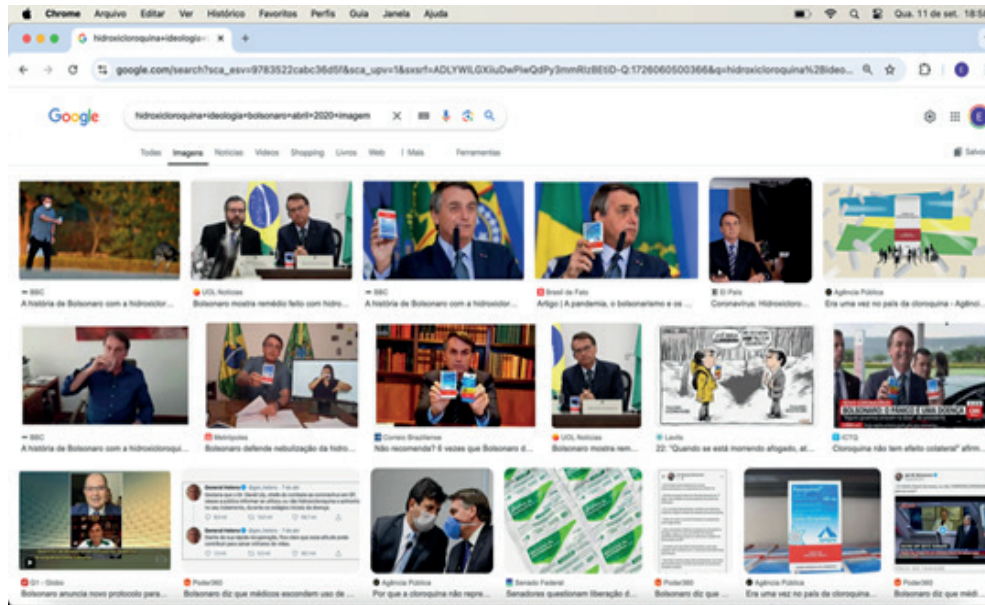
Chrome Arquivo Editar Ver Histórico Favoritos Perfis Guia Janela Ajuda

Qua. 11 de set. 18:5

hidroxicloroquina+ideologia+

google.com/search?sca_esv=9783522cabc36d5f&sca_upv=1&sxsrf=ADLYWILGXiiuDwPlwQdPy3mmRlzBElSD-Q:1726060500366&q=hidroxicloroquina%2Bideo...

Google

hidroxicloroquina+ideologia+bolsonaro+abril+2020+imagem

Todos Imagens Notícias Vídeos Shopping Livros Web ⋮ Mais Ferramentas

Salvo

BBC
A história de Bolsonaro com a hidroxiclor...

UOL Notícias
Bolsonaro mostra remédio feito com hidro...

BBC
A história de Bolsonaro com a hidroxiclor...

Brasil de Fato
Artigo | A pandemia, o bolsonarismo e os ...

El País
Coronavírus: Hidroxicloro...

Agência Pública
Era uma vez no país da cloroquina - Agênci...

BBC
A história de Bolsonaro com a hidroxicloroqui...

Metrópoles
Bolsonaro defende nebulização da hidro...

Correio Braziliense
Não recomenda? 6 vezes que Bolsonaro d...

UOL Notícias
Bolsonaro mostra rem...

Laerte
22: "Quando se está morrendo afogado, at...

BOLSONARO: O PÂNICO É UMA DOENÇA

ICTQ
Cloroquina não tem efeito colateral" afirm...

G1 - Globo
Bolsonaro anuncia novo protocolo para...

General Heleno

Poder360
Bolsonaro diz que médicos escondem uso de ...

Agência Pública
Por que a cloroquina não repre...

Senado Federal
Senadores questionam liberação d...

Poder360
Bolsonaro diz que ...

Agência Pública
Era uma vez no país da cloroquina...

Poder360
Bolsonaro diz que médi...